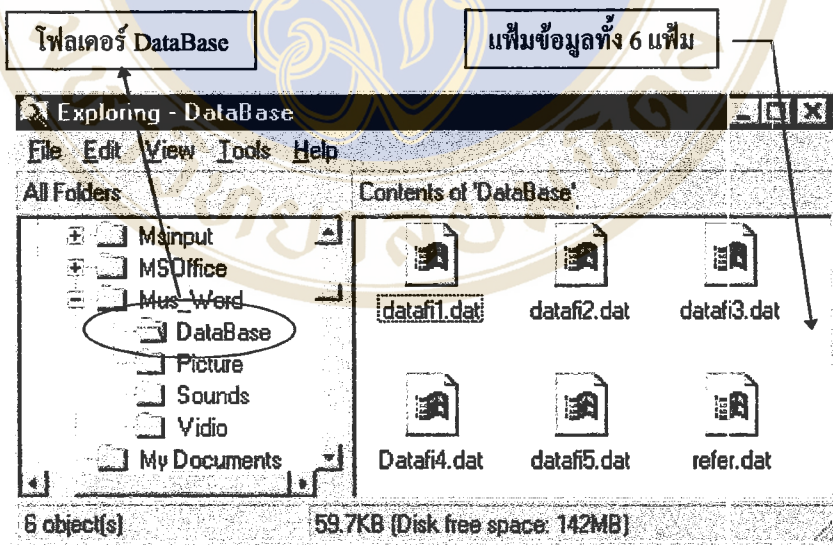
โฟลเดอร์ DataBase

แฟ้มข้อมูลทั้ง 6 แฟ้ม

Exploring - DataBase

File Edit View Tools Help

All Folders

Contents of 'DataBase'

Msinput
MSOffice
Mus_Word
DataBase
Picture
Sounds
Vidio
My Documents

datafi1.dat
datafi2.dat
datafi3.dat
Datafi4.dat
datafi5.dat
refer.dat

6 object(s)

59.7KB (Disk free space: 142MB)